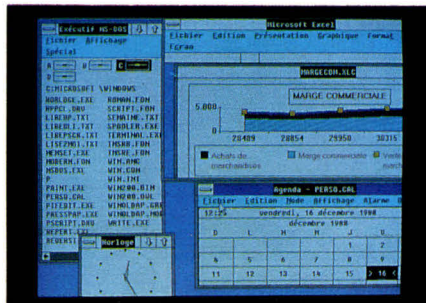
Exécutif MS-DOS
Fichier Affichage Spécial
A B C
C:\MICROSFT\WINDOWS
HORLOGE.EXE ROMAN.FON
MPPCL.DRV SCRIPT.FON
LIREMP.TXT STARIME.TXT
LIREOLI.TXT SPOOLER.EXE
LIREPSCR.TXT TERMINAL.EXE
LISEZMOI.TXT TMSRB.FON
MEMSET.EXE TMSRE.FON
MODERN.FON WIN.ANS
MSDOS.EXE WIN.COM
P WIN.INI
PAINT.EXE WIN200.BIN
PERSO.CAL WIN200.OVL
PIFEDIT.EXE WINOLDAP.GRB
PRESPAP.EXE WINOLDAP.MOD
PSCRIPT.DRV WRITE.EXE
REPERT.EXE
REVERSI
Horloge
Microsoft Excel
Fichier Edition Présentation Graphique Format
Ecran
MARGECOM.XLC
MARGE COMMERCIALE
5.000
0
28489 28854 29950 30315
Achats de marchandises
Marge commerciale
Vente
Agenda - PERSO.CAL
Fichier Edition Mode Affichage Alarme
12:25 vendredi, 16 décembre 1988
décembre 1988
| D | L | M | M | J | V | S |
|---|---|---|---|---|---|---|
| | | | | 1 | 2 | |
| 4 | 5 | 6 | 7 | 8 | 9 | |
| 11 | 12 | 13 | 14 | 15 | > 16 < | |